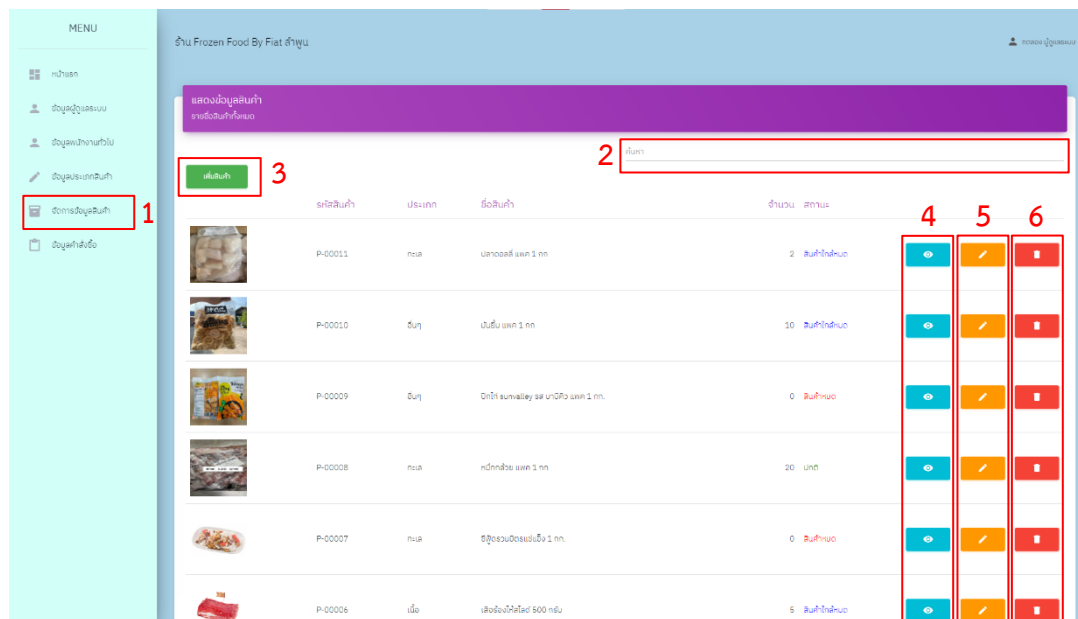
MENU

หน้าแรก

ข้อมูลผู้ดูแลระบบ

ข้อมูลพนักงานทั่วไป

ข้อมูลประเภทสินค้า

จัดการข้อมูลสินค้า

1

ข้อมูลคำสั่งซื้อ

ร้าน Frozen Food By Fiat ลำพูน

ทดลอง ผู้ดูแลระบบ

แสดงข้อมูลสินค้า

รายชื่อสินค้าทั้งหมด

2

ค้นหา

เพิ่มสินค้า

3

4 5 6

| | รหัสสินค้า | ประเภท | ชื่อสินค้า | จำนวน | สถานะ |
|---|---|---|---|---|---|
| | P-00011 | ทะเล | ปลาดอลลี่ แพค 1 กก | 2 | สินค้าใกล้หมด |
| | P-00010 | อื่นๆ | มันชิ้น แพค 1 กก | 10 | สินค้าใกล้หมด |
| | P-00009 | อื่นๆ | ปีกไก่ sunvalley รส บาบีคิว แพค 1 กก. | 0 | สินค้าหมด |
| | P-00008 | ทะเล | หมึกกล้วย แพค 1 กก | 20 | ปกติ |
| | P-00007 | ทะเล | ซีฟู้ดรวมมิตรแช่แข็ง 1 กก. | 0 | สินค้าหมด |
| | P-00006 | เนื้อ | เสือร้องไห้สไลด์ 500 กรัม | 5 | สินค้าใกล้หมด |